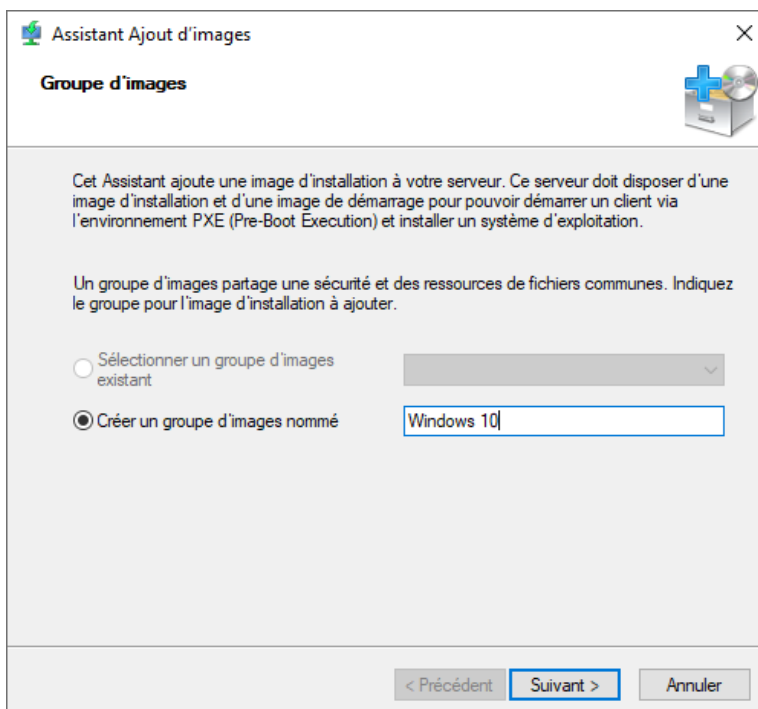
Assistant Ajout d'images

Groupe d'images

Cet Assistant ajoute une image d'installation à votre serveur. Ce serveur doit disposer d'une image d'installation et d'une image de démarrage pour pouvoir démarrer un client via l'environnement PXE (Pre-Boot Execution) et installer un système d'exploitation.

Un groupe d'images partage une sécurité et des ressources de fichiers communes. Indiquez le groupe pour l'image d'installation à ajouter.

Sélectionner un groupe d'images existant

Créer un groupe d'images nommé

Windows 10

< Précédent

Suivant >

Annuler